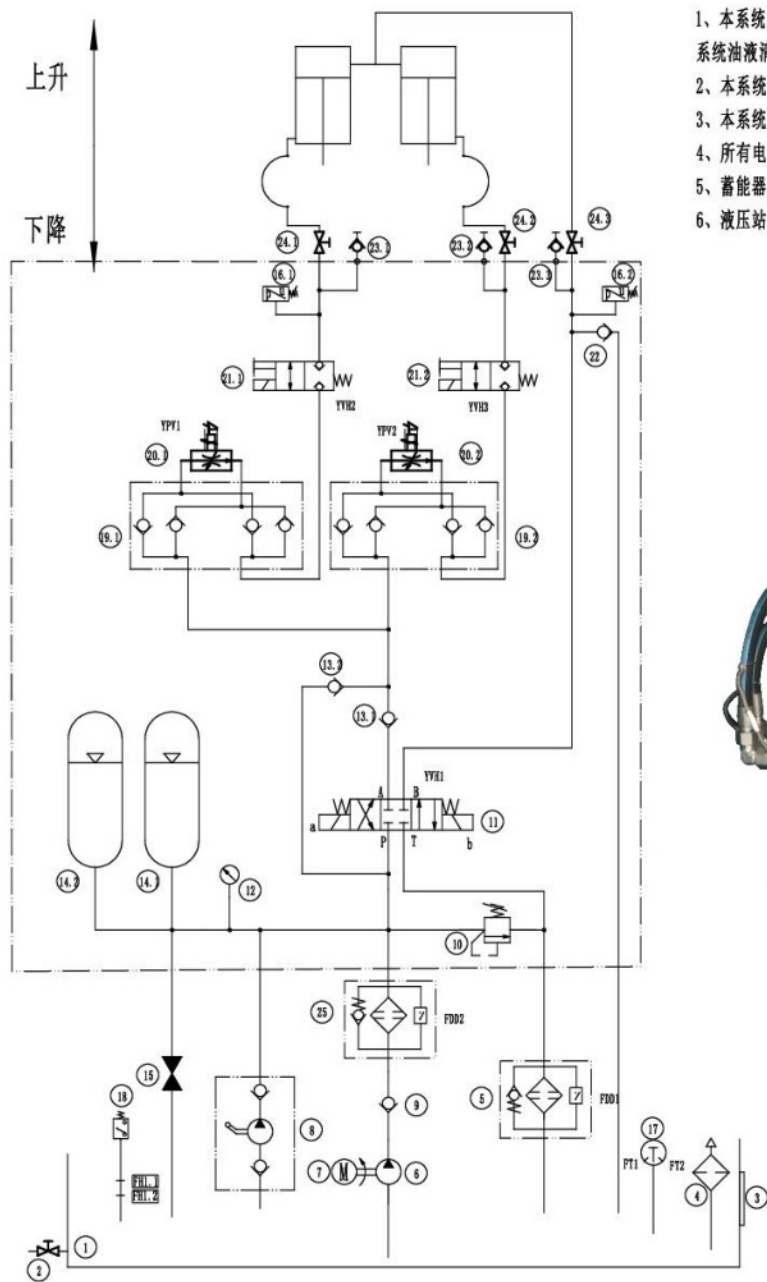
上升

下降

1、本系统
系统油液
2、本系统
3、本系统
4、所有电
5、蓄能器
6、液压站

24.1
23.1
23.2
24.2
24.3
23.3
16.1
16.2
22
21.1
YVH2
21.2
YVH3
YPV1
20.1
YPV2
20.2
19.1
19.2
13.2
13.1
YVH1
A
B
a
P
T
b
11
14.2
14.1
12
10
25
FDD2
15
18
FH1.1
FH1.2
8
9
5
FDD1
17
FT1
FT2
4
3
7
M
6
1
2